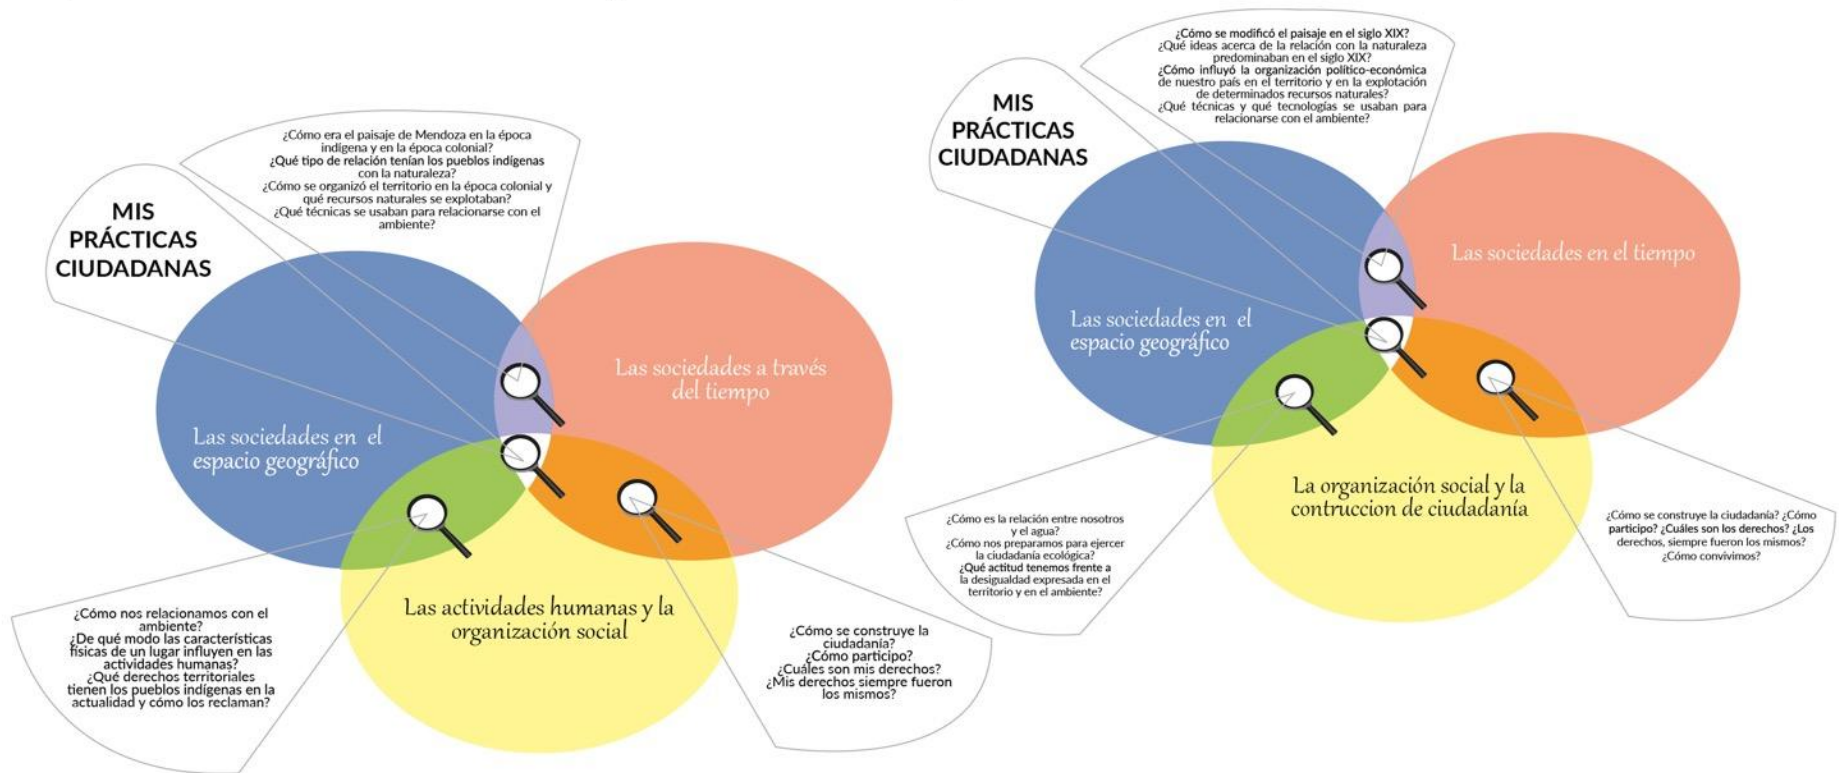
MIS PRÁCTICAS CIUDADANAS

¿Cómo era el paisaje de Mendoza en la época indígena y en la época colonial?
¿Qué tipo de relación tenían los pueblos indígenas con la naturaleza?
¿Cómo se organizó el territorio en la época colonial y qué recursos naturales se explotaban?
¿Qué técnicas se usaban para relacionarse con el ambiente?

Las sociedades a través del tiempo

Las sociedades en el espacio geográfico

Las actividades humanas y la organización social

¿Cómo nos relacionamos con el ambiente?
¿De qué modo las características físicas de un lugar influyen en las actividades humanas?
¿Qué derechos territoriales tienen los pueblos indígenas en la actualidad y cómo los reclaman?

¿Cómo se construye la ciudadanía?
¿Cómo participo?
¿Cuáles son mis derechos?
¿Mis derechos siempre fueron los mismos?

MIS PRÁCTICAS CIUDADANAS

¿Cómo se modificó el paisaje en el siglo XIX?
¿Qué ideas acerca de la relación con la naturaleza predominaban en el siglo XIX?
¿Cómo influyó la organización político-económica de nuestro país en el territorio y en la explotación de determinados recursos naturales?
¿Qué técnicas y qué tecnologías se usaban para relacionarse con el ambiente?

Las sociedades en el tiempo

Las sociedades en el espacio geográfico

La organización social y la contruccion de ciudadanía

¿Cómo es la relación entre nosotros y el agua?
¿Cómo nos preparamos para ejercer la ciudadanía ecológica?
¿Qué actitud tenemos frente a la desigualdad expresada en el territorio y en el ambiente?

¿Cómo se construye la ciudadanía? ¿Cómo participo? ¿Cuáles son los derechos? ¿Los derechos, siempre fueron los mismos? ¿Cómo convivimos?